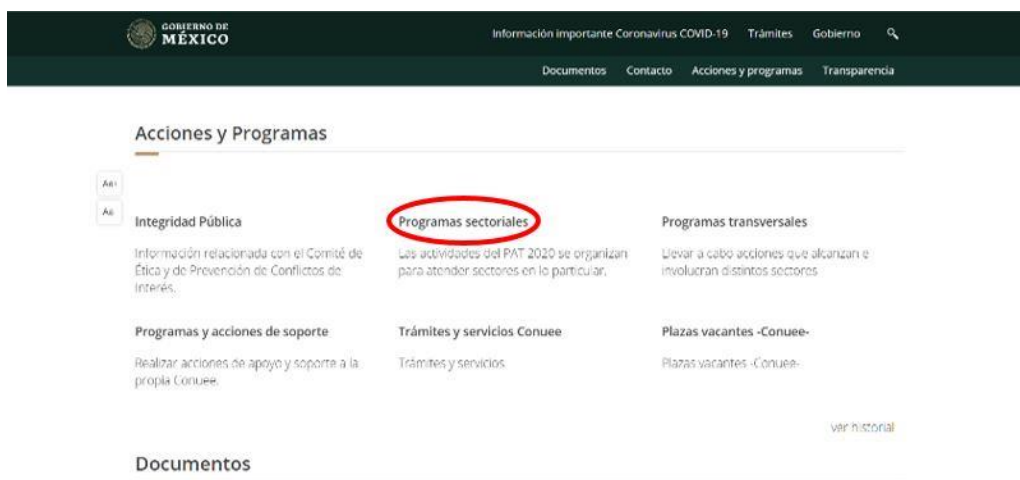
GOBIERNO DE
MÉXICO

Información importante Coronavirus COVID-19 Trámites Gobierno

Documentos Contacto Acciones y programas Transparencia

Acciones y Programas

A a+
A a-

Integridad Pública

Información relacionada con el Comité de Ética y de Prevención de Conflictos de Interés.

Programas sectoriales

Las actividades del PAT 2020 se organizan para atender sectores en lo particular.

Programas transversales

Llevar a cabo acciones que alcanzan e involucran distintos sectores

Programas y acciones de soporte

Realizar acciones de apoyo y soporte a la propia Conuee.

Trámites y servicios Conuee

Trámites y servicios

Plazas vacantes -Conuee-

Plazas vacantes -Conuee-

ver historial

Documentos